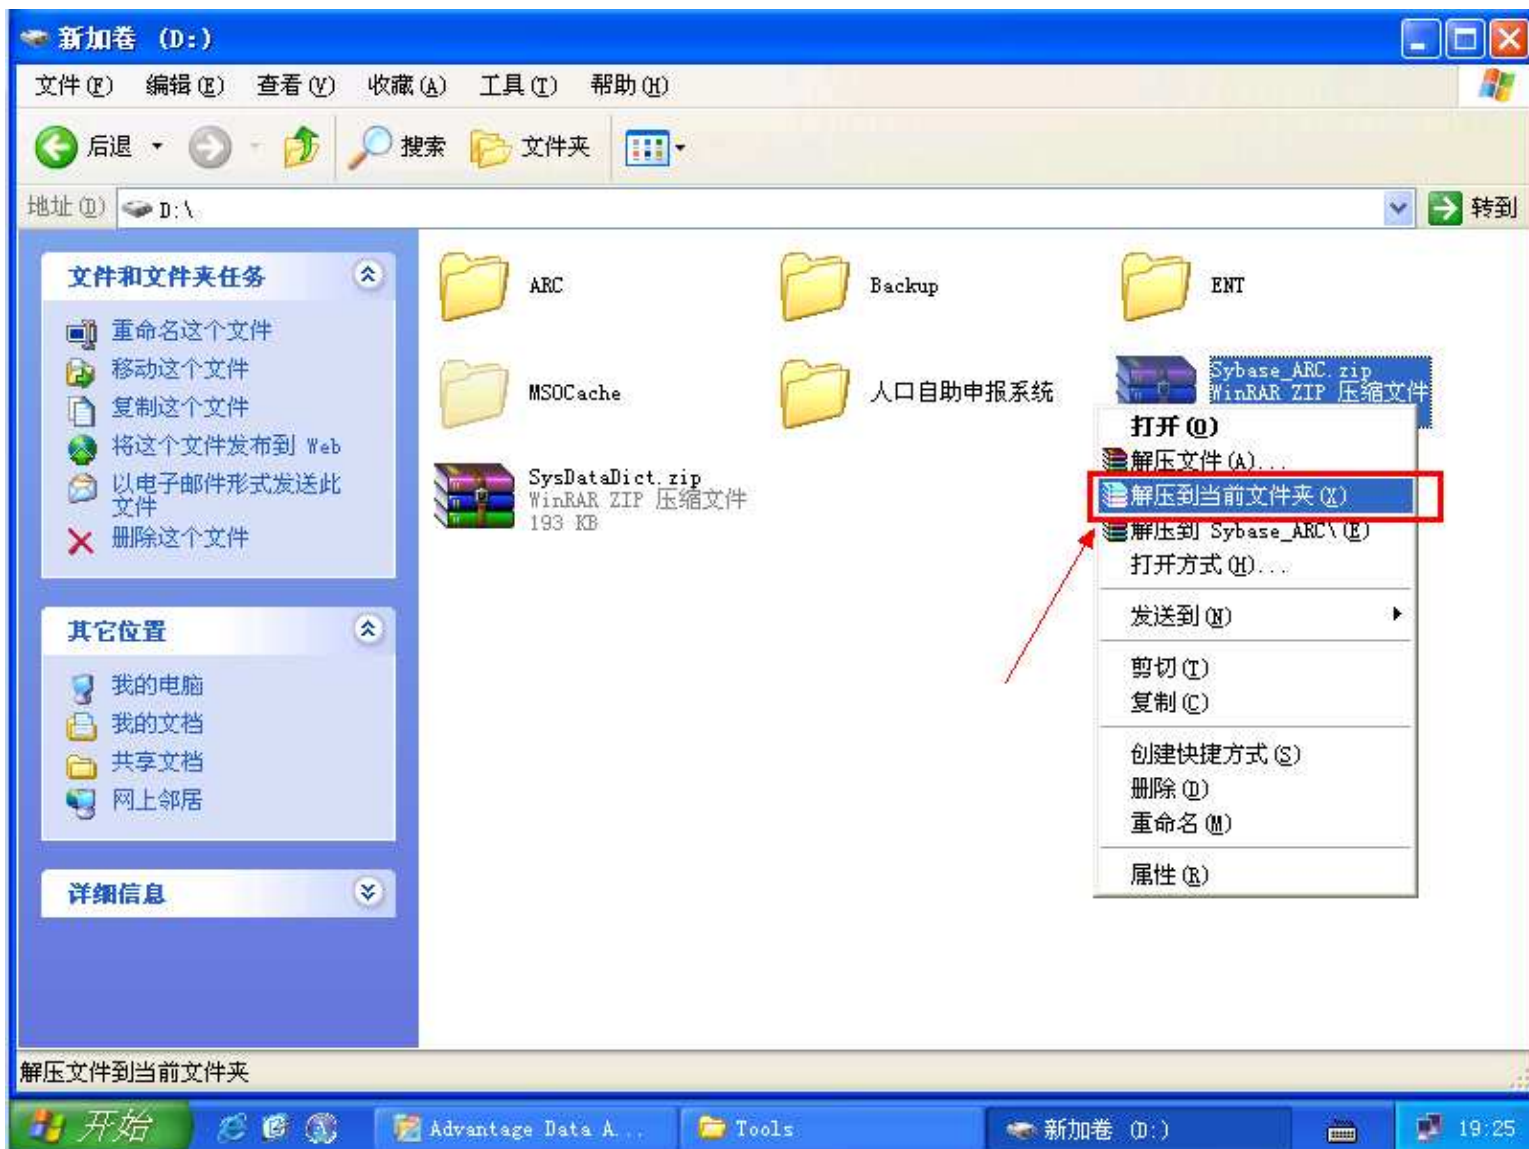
新加卷 (D:)

文件(F) 编辑(E) 查看(V) 收藏(A) 工具(T) 帮助(H)

后退 搜索 文件夹

地址(D) D:\ 转到

文件和文件夹任务
重命名这个文件
移动这个文件
复制这个文件
将这个文件发布到 Web
以电子邮件形式发送此文件
删除这个文件

其它位置
我的电脑
我的文档
共享文档
网上邻居

详细信息

ARC
Backup
ENT
MSOCache
人口自助申报系统
Sybase_ARC.zip
WinRAR ZIP 压缩文件
SysDataDict.zip
WinRAR ZIP 压缩文件
193 KB

打开(O)
解压文件(A)...
解压到当前文件夹(X)
解压到 Sybase_ARC\(E)
打开方式(H)...
发送到(N)
剪切(T)
复制(C)
创建快捷方式(S)
删除(D)
重命名(M)
属性(R)

解压文件到当前文件夹

开始 Advantage Data A... Tools 新加卷 (D:) 19:25